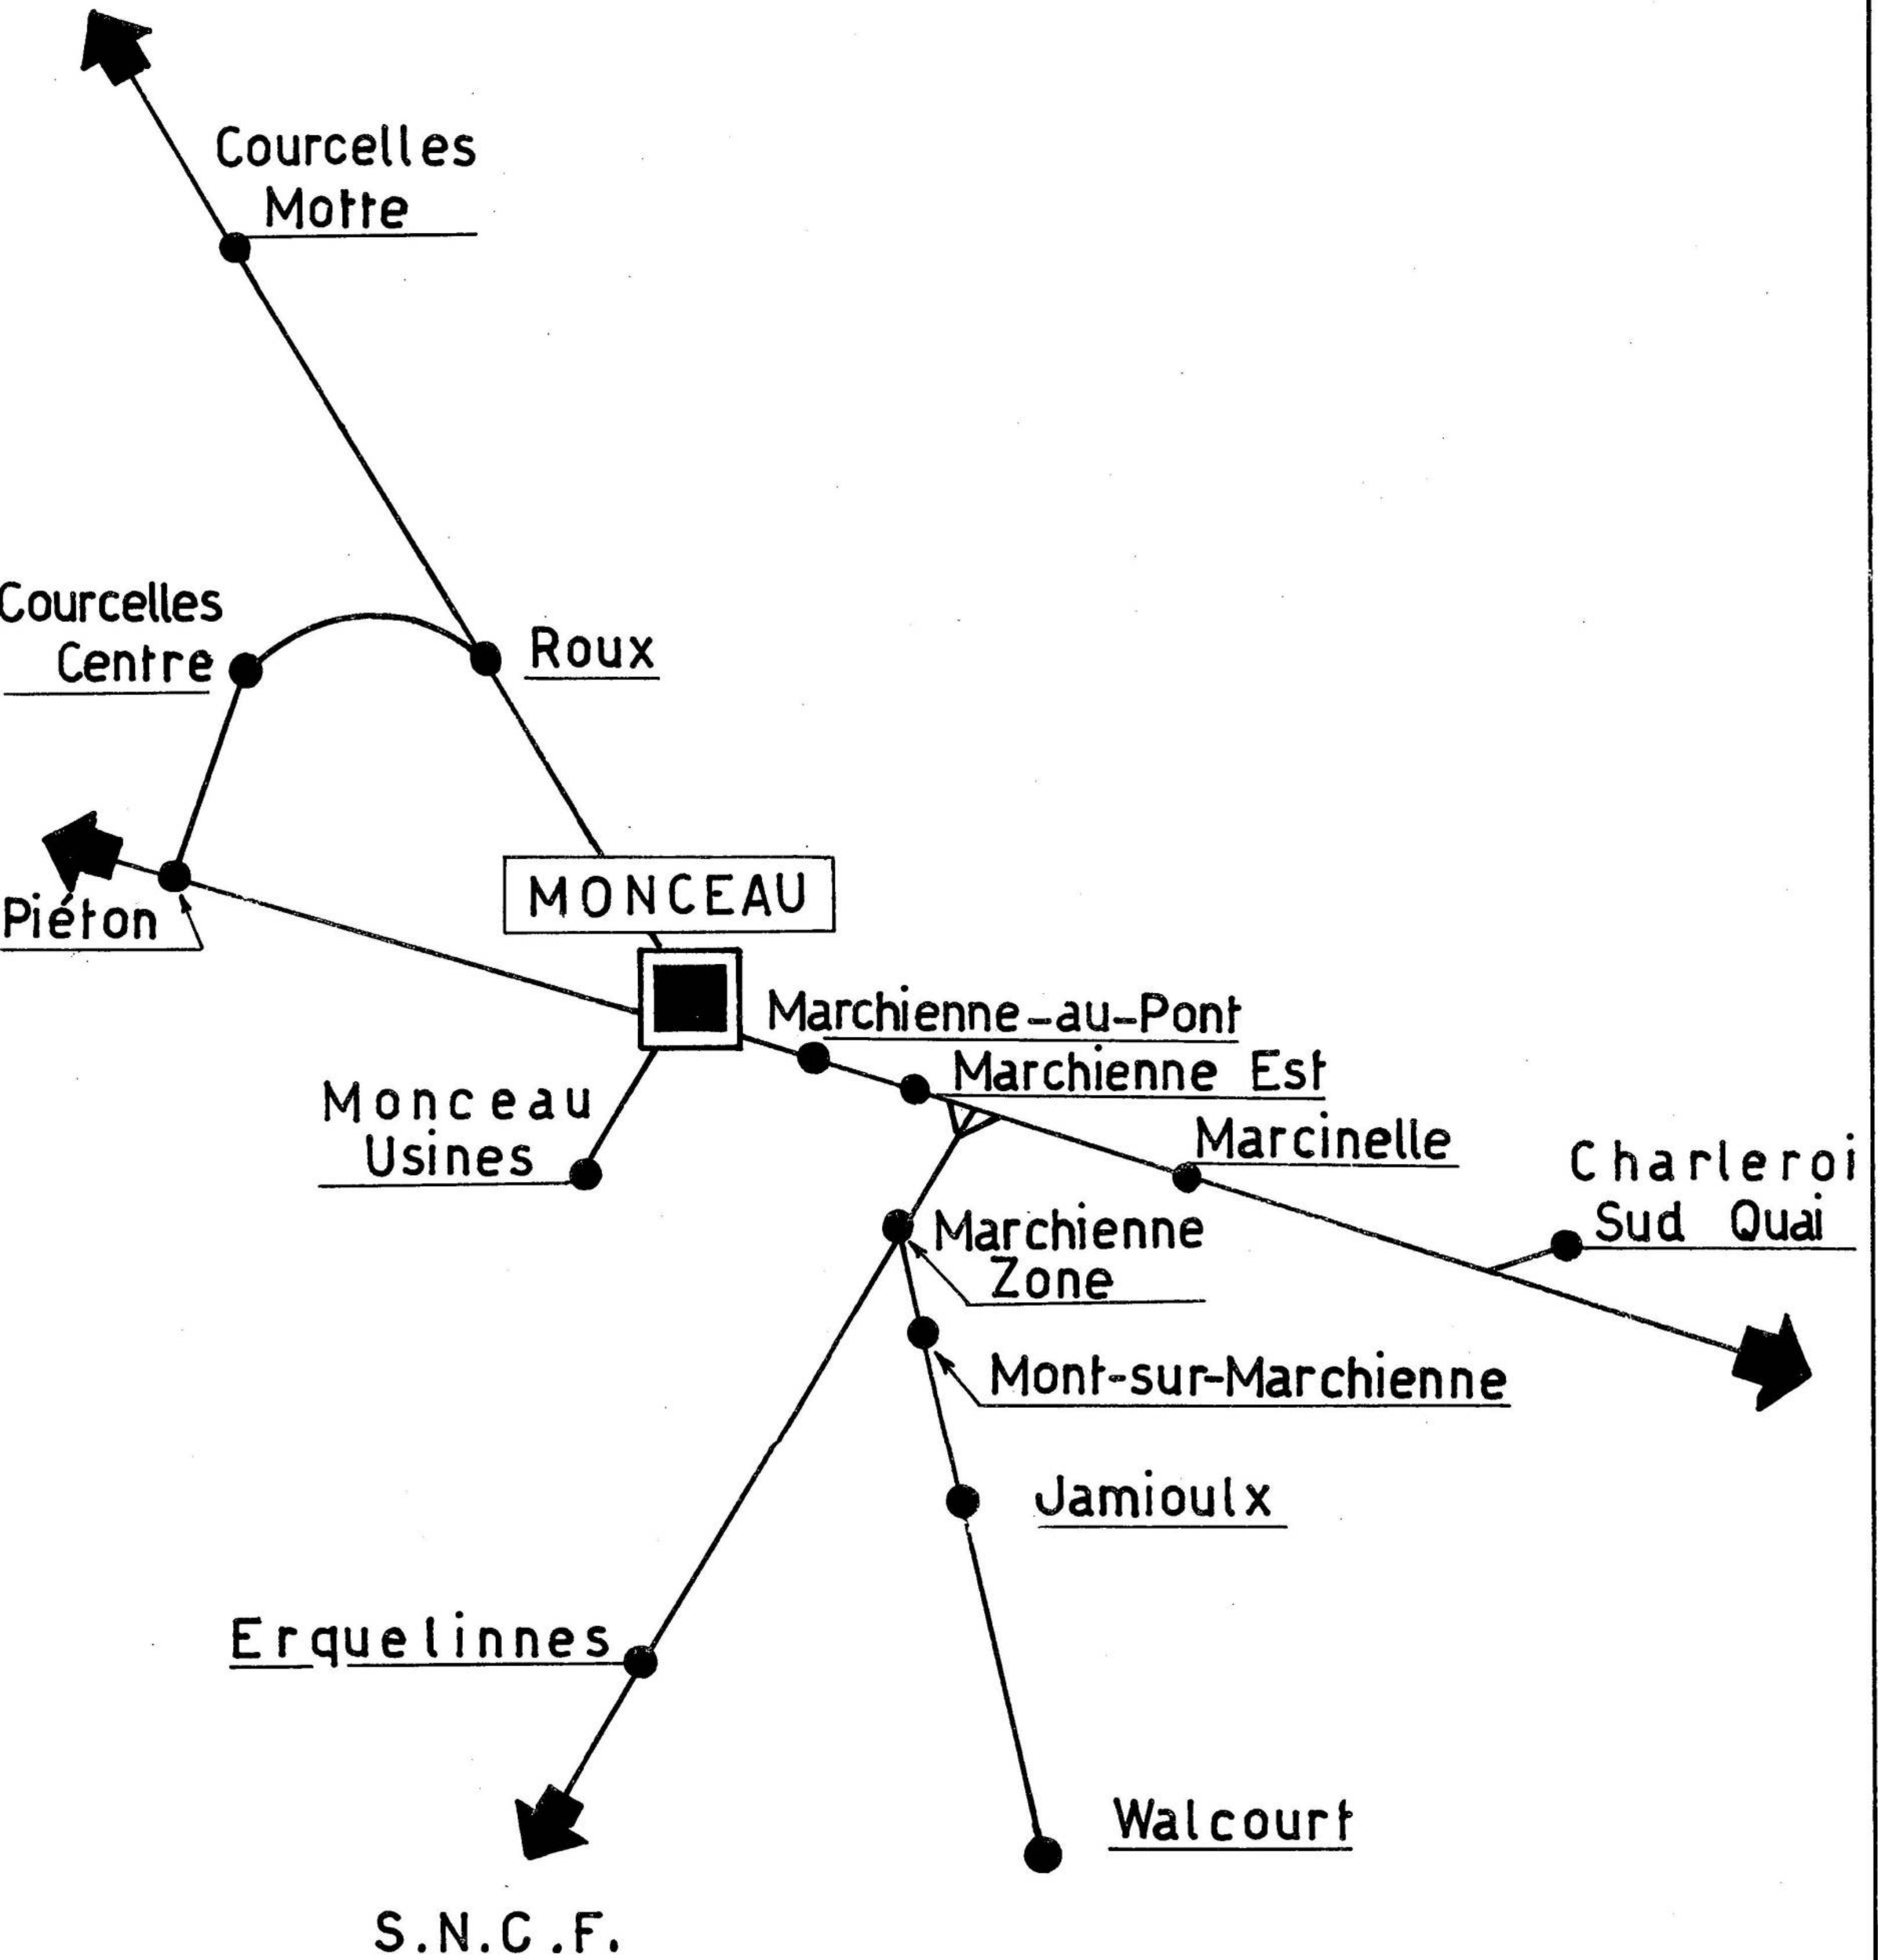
Courcelles Motte

Courcelles Centre

Roux

MONCEAU

Piéton

Marchienne-au-Pont

Marchienne Est

Monceau Usines

Marcinelle

Charleroi Sud Quai

Marchienne Zone

Mont-sur-Marchienne

Jamioulx

Erquelinnes

Walcourt

S.N.C.F.